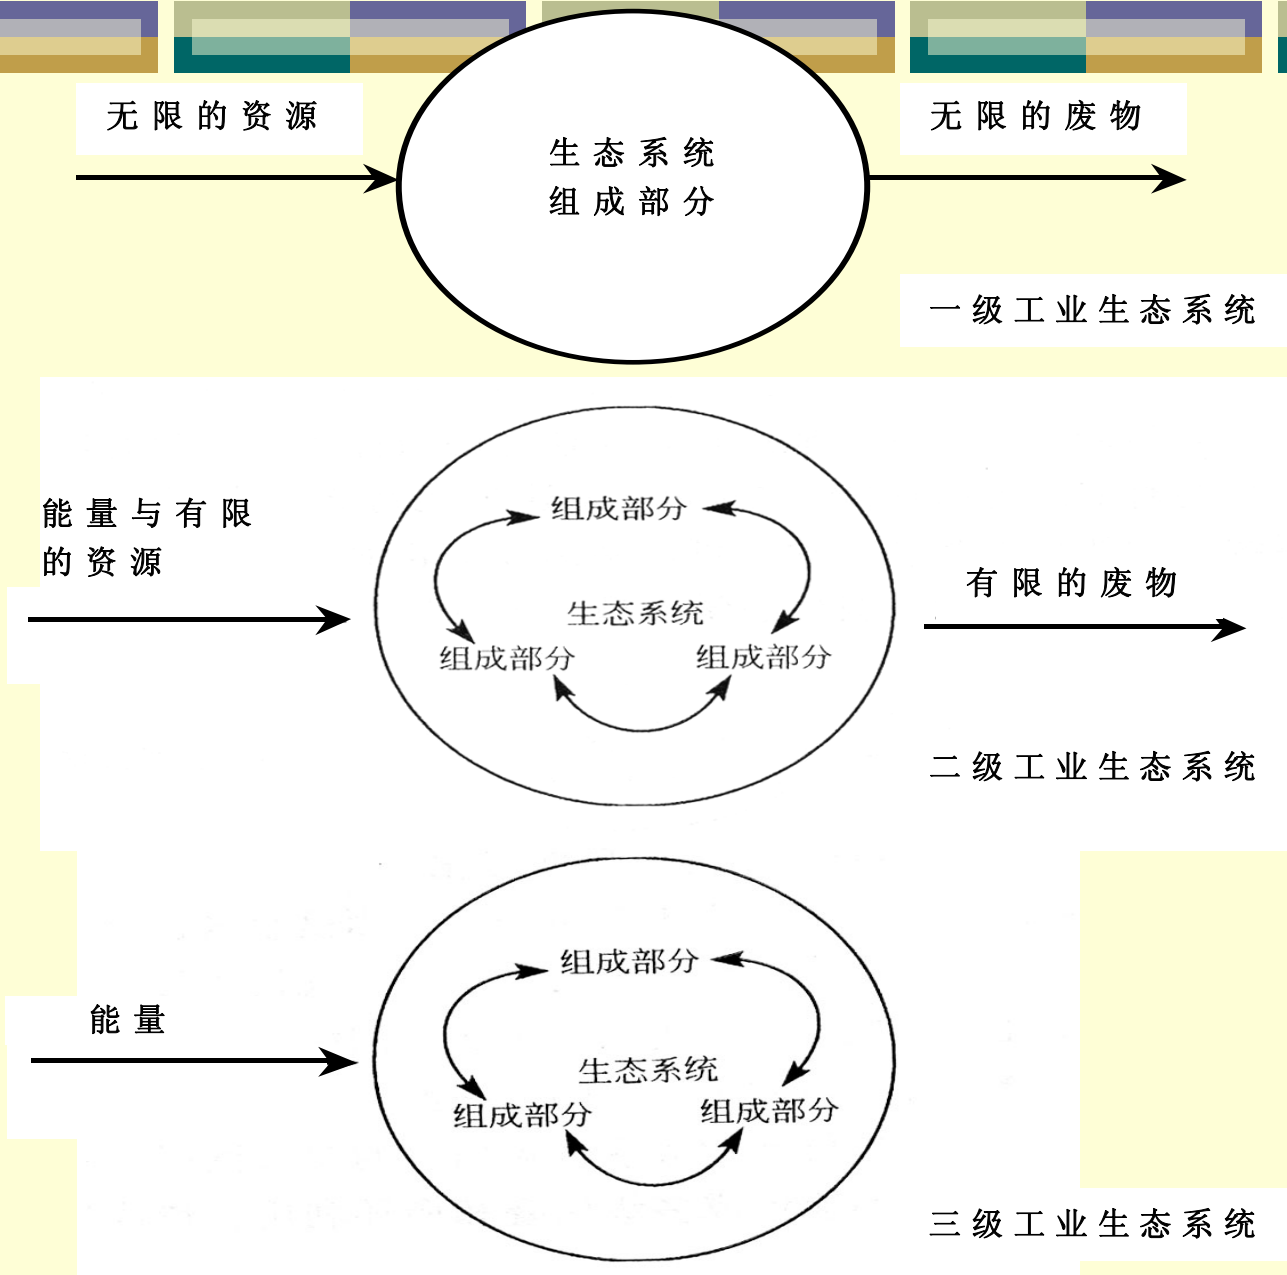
无限的资源

生态系统
组成部分

无限的废物

一级工业生态系统

能量与有限的资源

组成部分

生态系统

组成部分

组成部分

有限的废物

二级工业生态系统

能量

组成部分

生态系统

组成部分

组成部分

三级工业生态系统